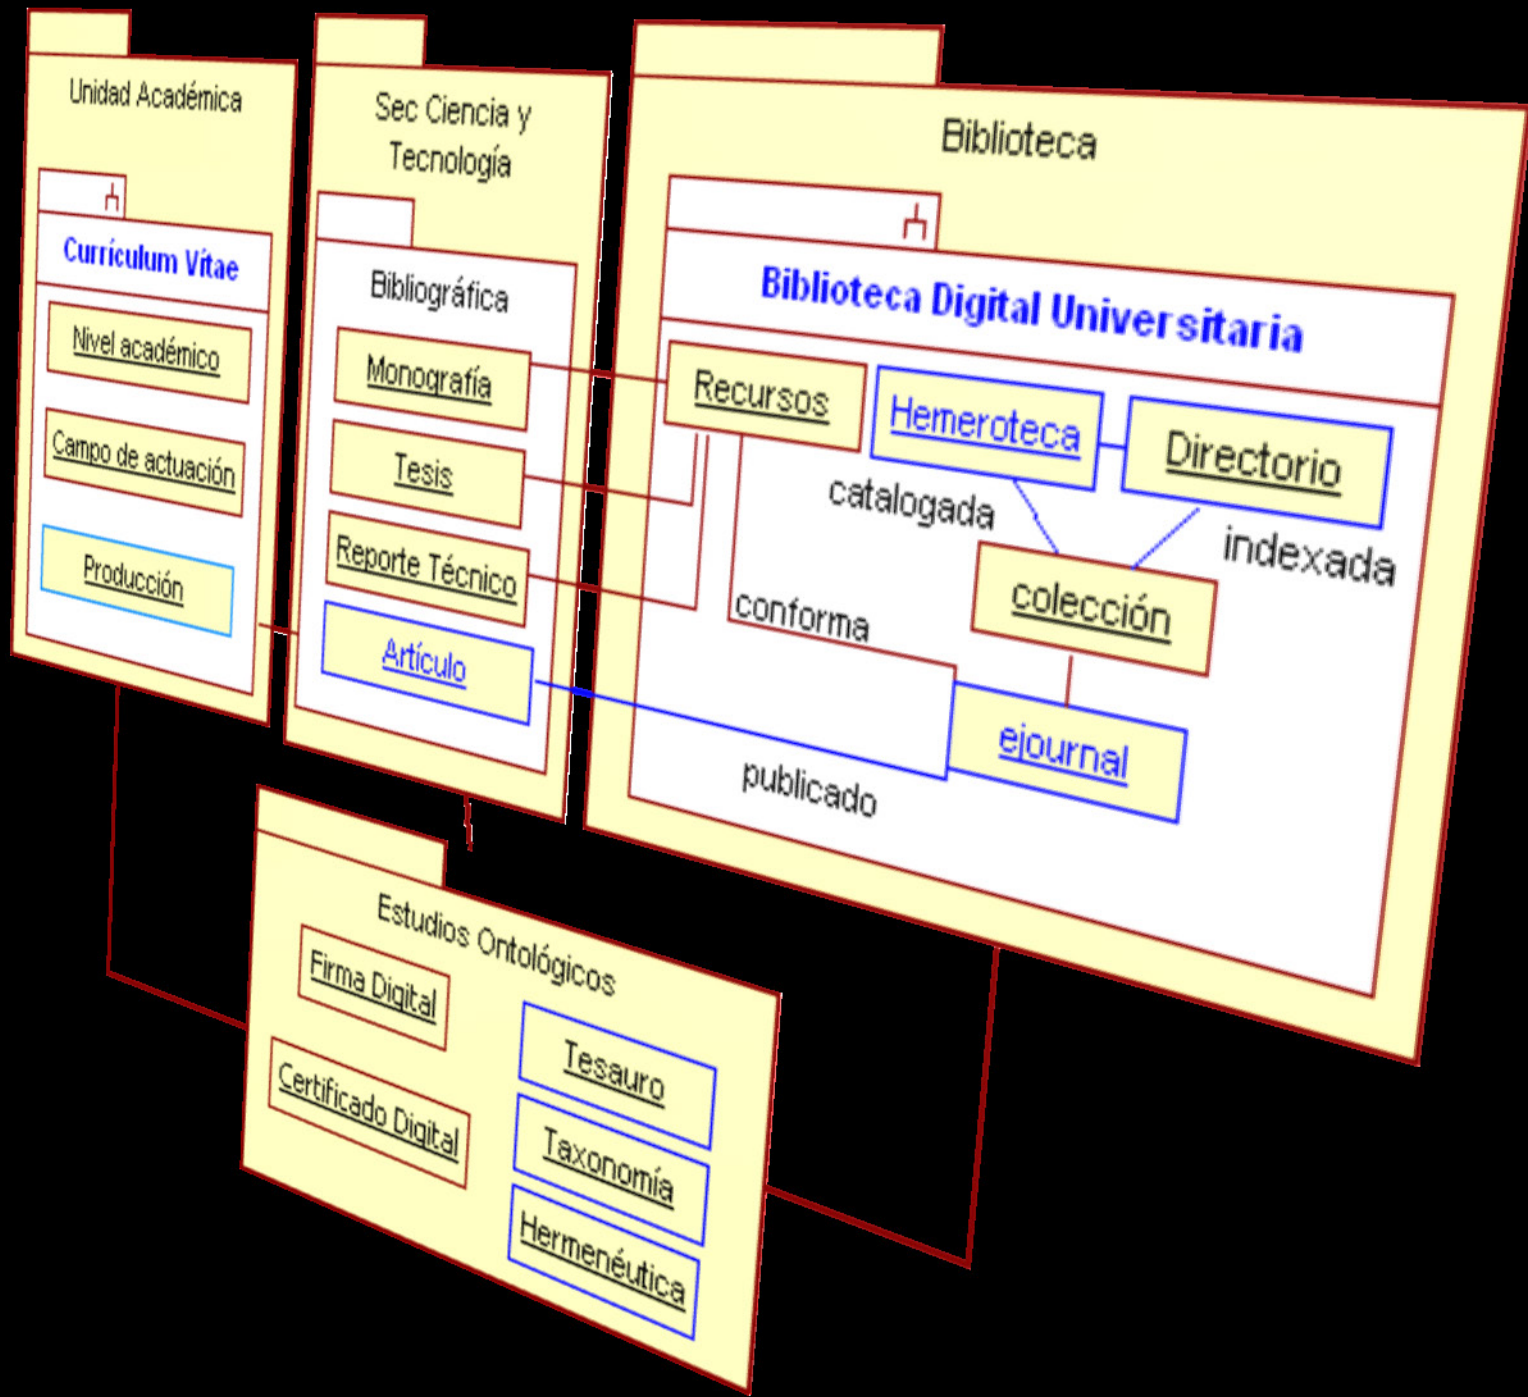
Unidad Académica

Curriculum Vitae

Nivel académico

Campo de actuación

Producción

Sec Ciencia y Tecnología

Bibliográfica

Monografía

Tesis

Reporte Técnico

Artículo

Biblioteca

Biblioteca Digital Universitaria

Recursos

Hemeroteca

Directorio

catalogada

indexada

colección

conforma

ejournal

publicado

Estudios Ontológicos

Firma Digital

Certificado Digital

Tesauro

Taxonomía

Hermenéutica